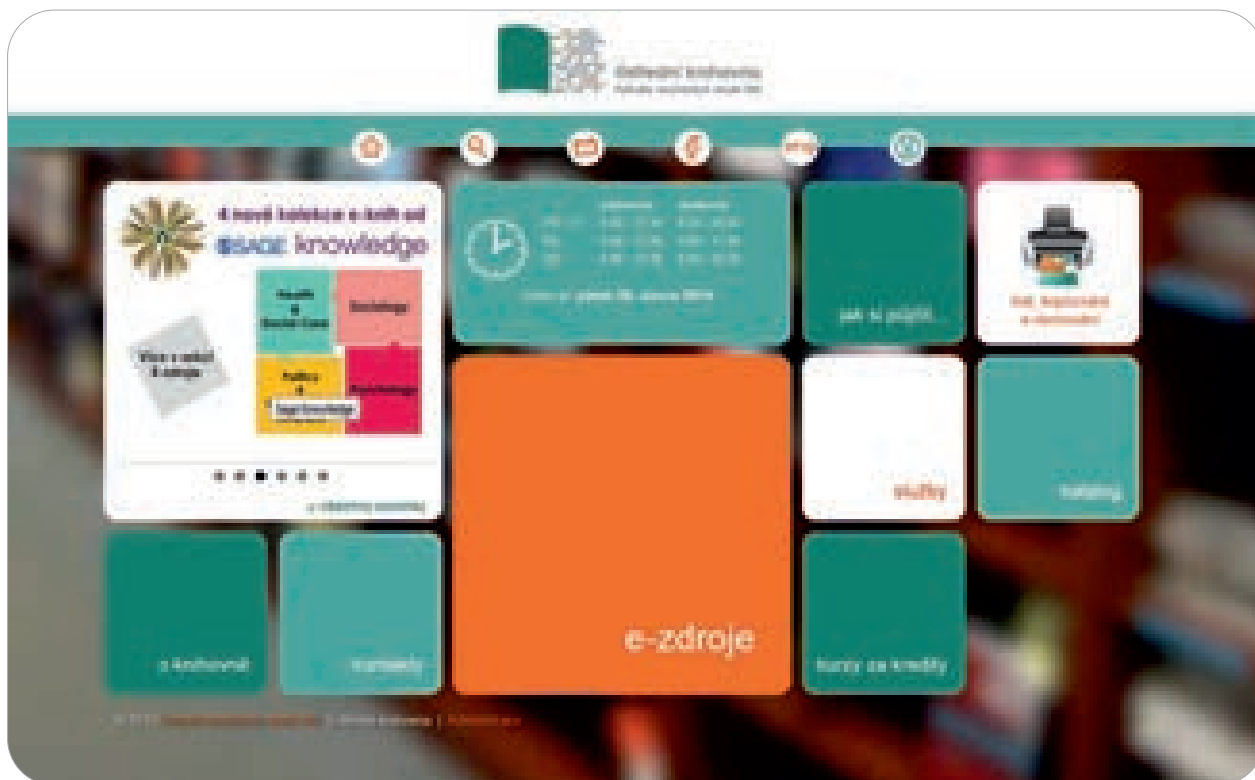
Oborová knihovna
Fakulta sociálních studií MU

4 nové kolekce e-knih od
SAGE knowledge

Více o sekci E-knihy

Health & Social Care

Sociology

Politics & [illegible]

Psychology

Sage knowledge

o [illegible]

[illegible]

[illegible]

jak si půjčit...

tisk, kopírování a skenování

služby

katalog

e-zdroje

o knihovně

kontakty

kurzy za kredity

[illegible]